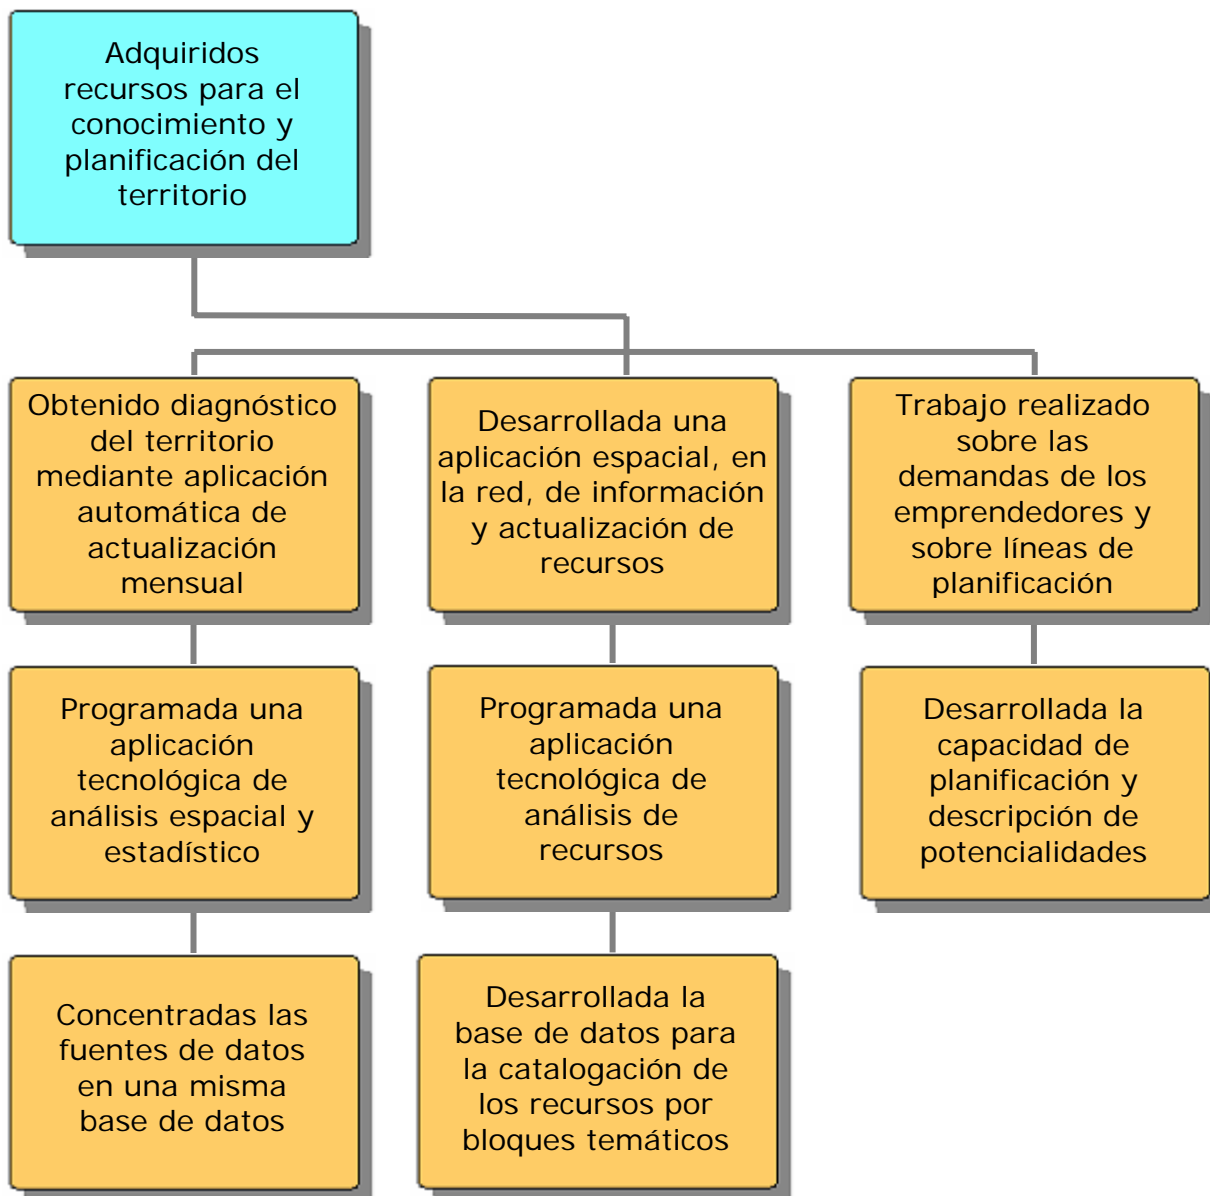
Adquiridos recursos para el conocimiento y planificación del territorio

Obtenido diagnóstico del territorio mediante aplicación automática de actualización mensual

Programada una aplicación tecnológica de análisis espacial y estadístico

Concentradas las fuentes de datos en una misma base de datos

Desarrollada una aplicación espacial, en la red, de información y actualización de recursos

Programada una aplicación tecnológica de análisis de recursos

Desarrollada la base de datos para la catalogación de los recursos por bloques temáticos

Trabajo realizado sobre las demandas de los emprendedores y sobre líneas de planificación

Desarrollada la capacidad de planificación y descripción de potencialidades